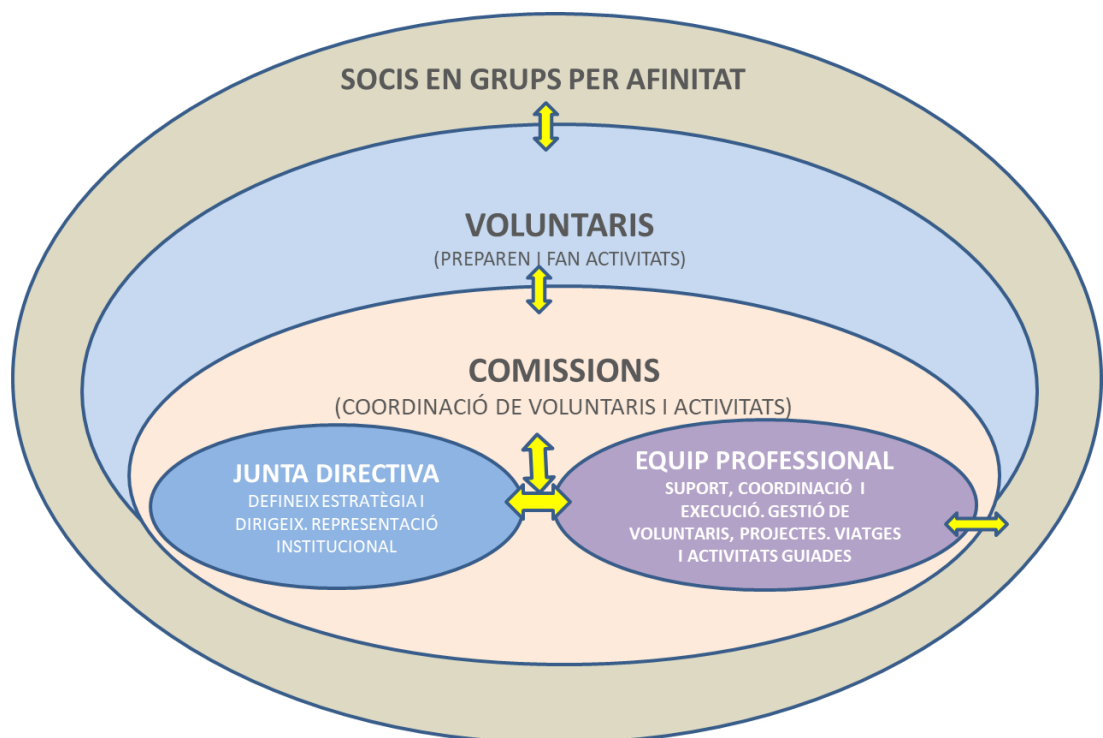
SOCIS EN GRUPS PER AFINITAT

VOLUNTARIS
(PREPAREN I FAN ACTIVITATS)

COMISSIONS
(COORDINACIÓ DE VOLUNTARIS I ACTIVITATS)

JUNTA DIRECTIVA
DEFINEIX ESTRATÈGIA I DIRIGEIX. REPRESENTACIÓ INSTITUCIONAL

EQUIP PROFESSIONAL
SUPORT, COORDINACIÓ I EXECUCIÓ. GESTIÓ DE VOLUNTARIS, PROJECTES. VIATGES I ACTIVITATS GUIADES